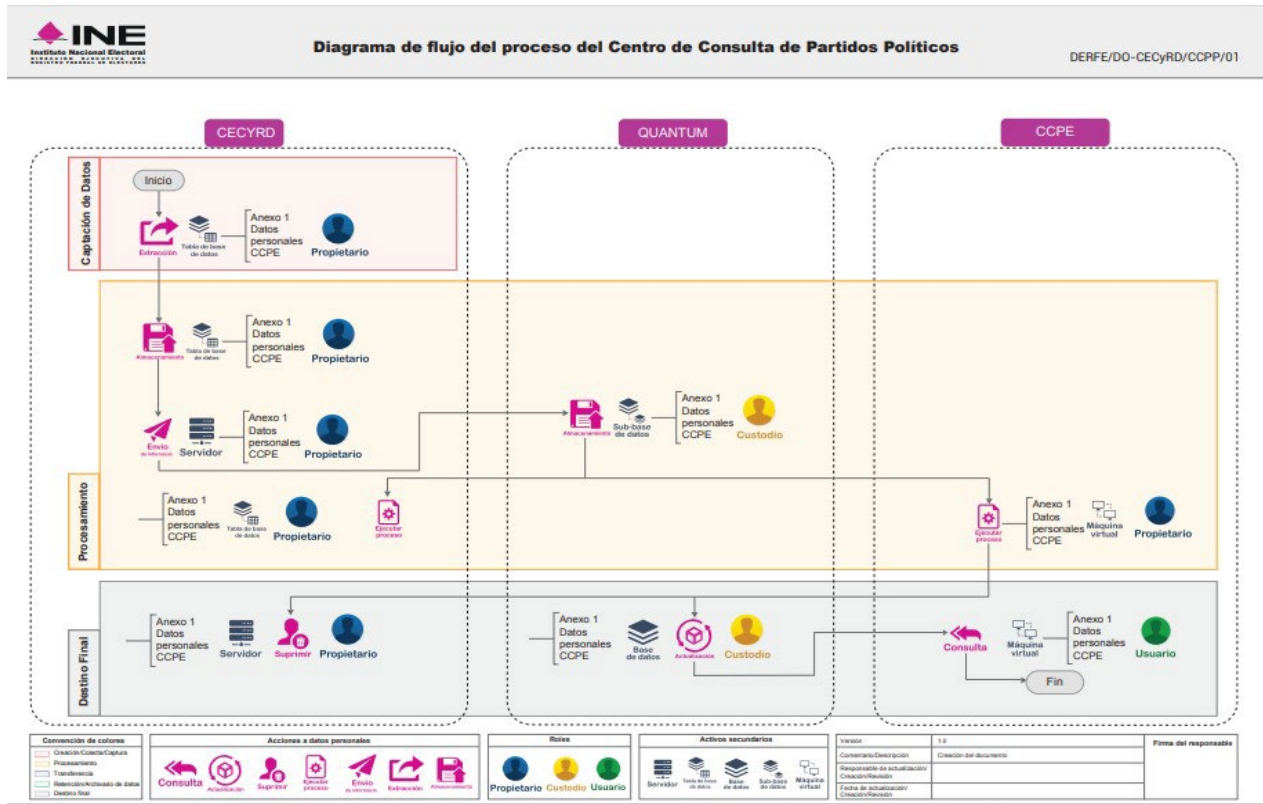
INE
Instituto Nacional Electoral
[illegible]

Diagrama de flujo del proceso del Centro de Consulta de Partidos Políticos

DERFE/DO-CECyRD/CCPP/01

CECYRD

QUANTUM

CCPE

Captación de Datos

Inicio

Extracción

Tabla de base de datos

Anexo 1 Datos personales CCPE

Propietario

Almacenamiento

Tabla de base de datos

Anexo 1 Datos personales CCPE

Propietario

Envío de información

Servidor

Anexo 1 Datos personales CCPE

Propietario

Almacenamiento

Sub-base de datos

Anexo 1 Datos personales CCPE

Custodio

Procesamiento

Anexo 1 Datos personales CCPE

Tabla de base de datos

Propietario

Ejecutar proceso

Ejecutar proceso

Anexo 1 Datos personales CCPE

Máquina virtual

Propietario

Destino Final

Anexo 1 Datos personales CCPE

Servidor

Suprimir

Propietario

Anexo 1 Datos personales CCPE

Base de datos

Actualización

Custodio

Consulta

Máquina virtual

Anexo 1 Datos personales CCPE

Usuario

Fin

Convención de colores
Creación/Colecta/Captura
Procesamiento
Transferencia
Retención/Archivado de datos
Destino final

Acciones a datos personales
Consulta
Actualización
Suprimir
Ejecutar proceso
Envío de información
Extracción
Almacenamiento

Roles
Propietario
Custodio
Usuario

Activos secundarios
Servidor
Tabla de base de datos
Base de datos
Sub-base de datos
Máquina virtual

| Versión | 1.0 | Firma del responsable |
|---|---|---|
| Comentario/Descripción | Creación del documento | |
| Responsable de actualización/Creación/Revisión | | |
| Fecha de actualización/Creación/Revisión | | |